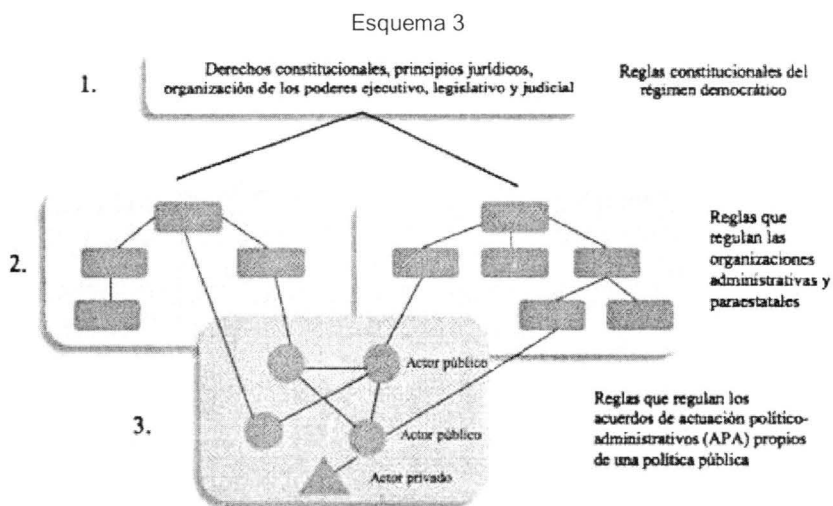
Esquema 3

1.

Derechos constitucionales, principios jurídicos, organización de los poderes ejecutivo, legislativo y judicial

Reglas constitucionales del régimen democrático

2.

Reglas que regulan las organizaciones administrativas y paraestatales

3.

Actor público

Actor público

Actor privado

Reglas que regulan los acuerdos de actuación político-administrativos (APA) propios de una política pública